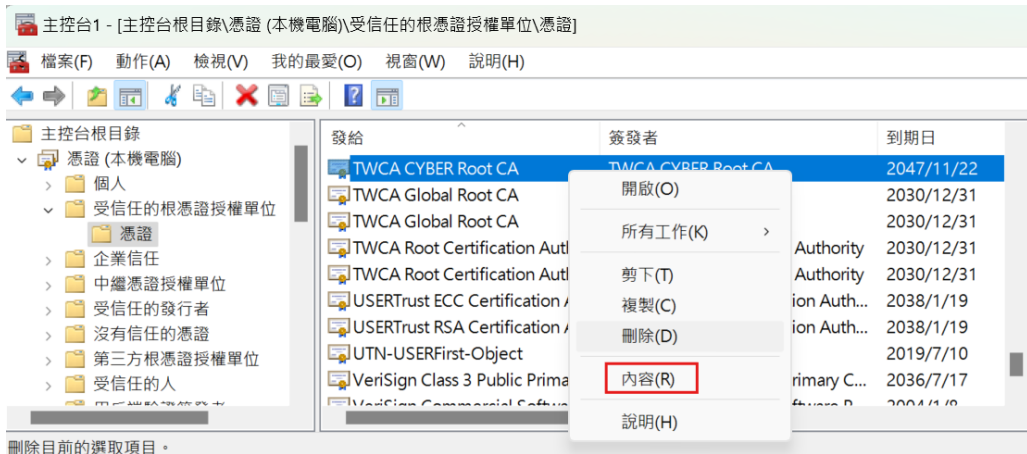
主控台1 - [主控台根目錄\憑證 (本機電腦)\受信任的根憑證授權單位\憑證]

檔案(F) 動作(A) 檢視(V) 我的最愛(O) 視窗(W) 說明(H)

主控台根目錄
憑證 (本機電腦)
個人
受信任的根憑證授權單位
憑證
企業信任
中繼憑證授權單位
受信任的發行者
沒有信任的憑證
第三方根憑證授權單位
受信任的人
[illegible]

| 發給 | 簽發者 | 到期日 |
|---|---|---|
| TWCA CYBER Root CA | TWCA CYBER Root CA | 2047/11/22 |
| TWCA Global Root CA | | 2030/12/31 |
| TWCA Global Root CA | | 2030/12/31 |
| TWCA Root Certification Auth | Authority | 2030/12/31 |
| TWCA Root Certification Auth | Authority | 2030/12/31 |
| USERTrust ECC Certification A | ion Auth... | 2038/1/19 |
| USERTrust RSA Certification A | ion Auth... | 2038/1/19 |
| UTN-USERFirst-Object | | 2019/7/10 |
| VeriSign Class 3 Public Prima | rimary C... | 2036/7/17 |
| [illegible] | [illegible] | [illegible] |

開啟(O)
所有工作(K)
剪下(T)
複製(C)
刪除(D)
內容(R)
說明(H)

刪除目前的選取項目。